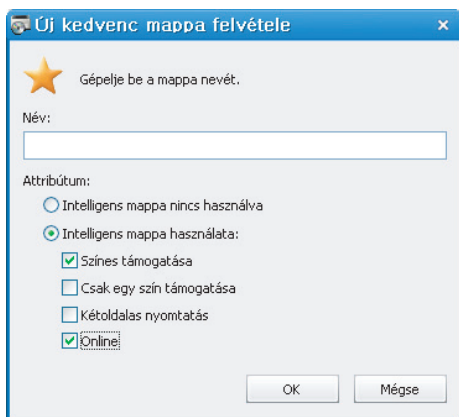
Új kedvenc mappa felvétele

×

Gépelje be a mappa nevét.

Név:

Attribútum:

Intelligens mappa nincs használva

Intelligens mappa használata:

Színes támogatása

Csak egy szín támogatása

Kétoldalas nyomtatás

Online

OK

Mégse